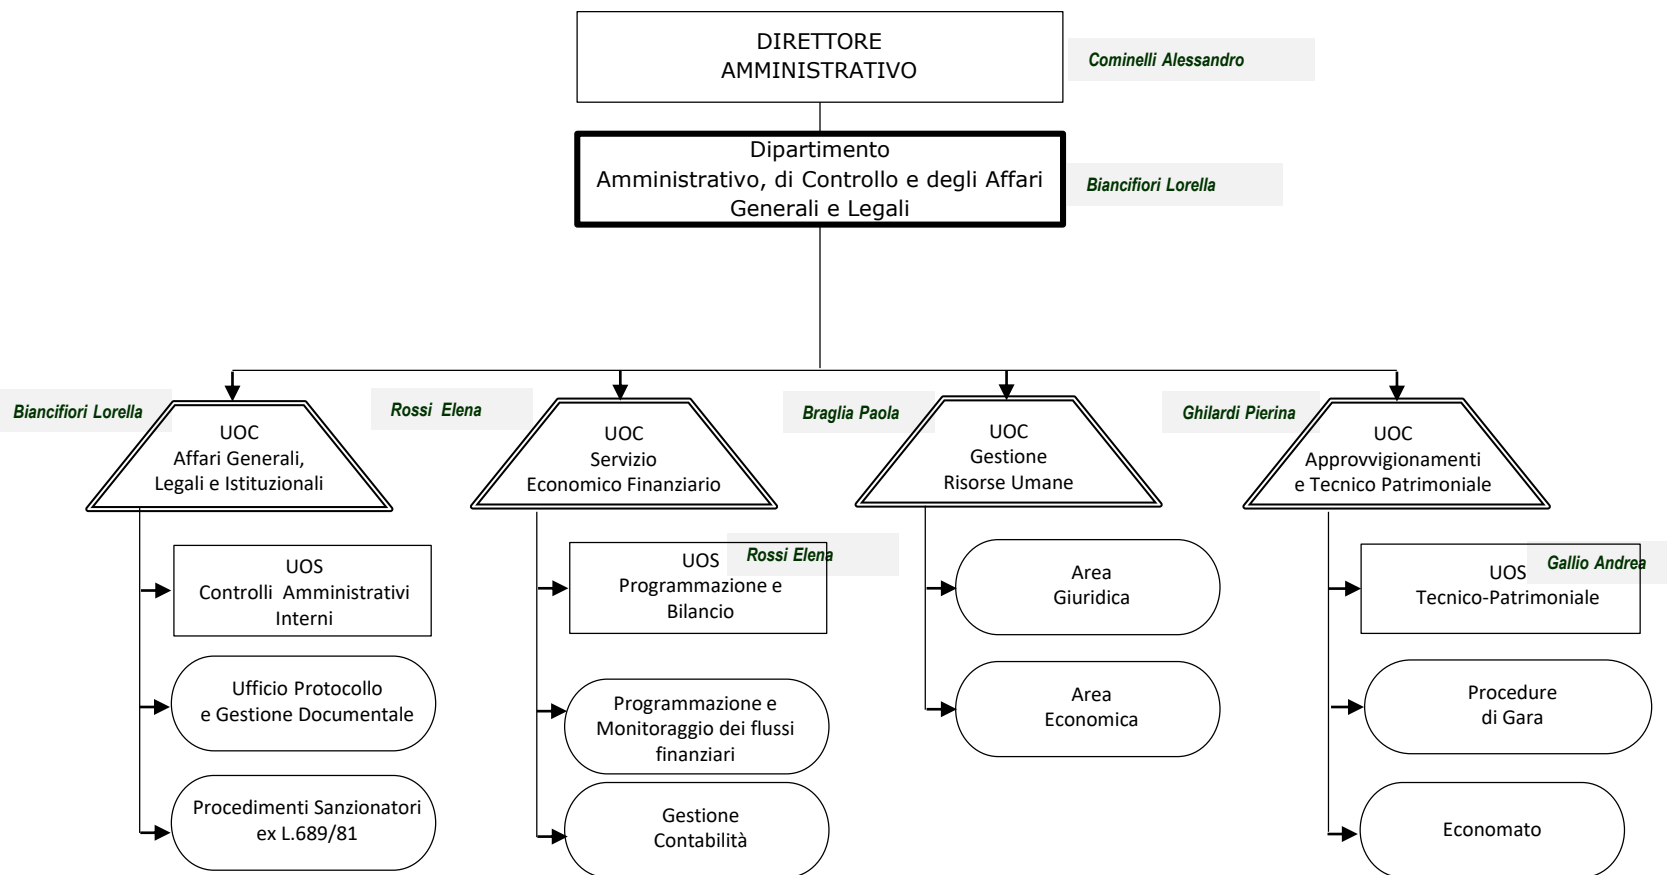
DIRETTORE AMMINISTRATIVO

Cominelli Alessandro

Dipartimento Amministrativo, di Controllo e degli Affari Generali e Legali

Biancifiori Lorella

Biancifiori Lorella

UOC Affari Generali, Legali e Istituzionali

UOS Controlli Amministrativi Interni

Ufficio Protocollo e Gestione Documentale

Procedimenti Sanzionatori ex L.689/81

Rossi Elena

UOC Servizio Economico Finanziario

UOS Programmazione e Bilancio

Rossi Elena

Programmazione e Monitoraggio dei flussi finanziari

Gestione Contabilità

Braglia Paola

UOC Gestione Risorse Umane

Area Giuridica

Area Economica

Ghilardi Pierina

UOC Approvvigionamenti e Tecnico Patrimoniale

UOS Tecnico-Patrimoniale

Gallio Andrea

Procedure di Gara

Economato